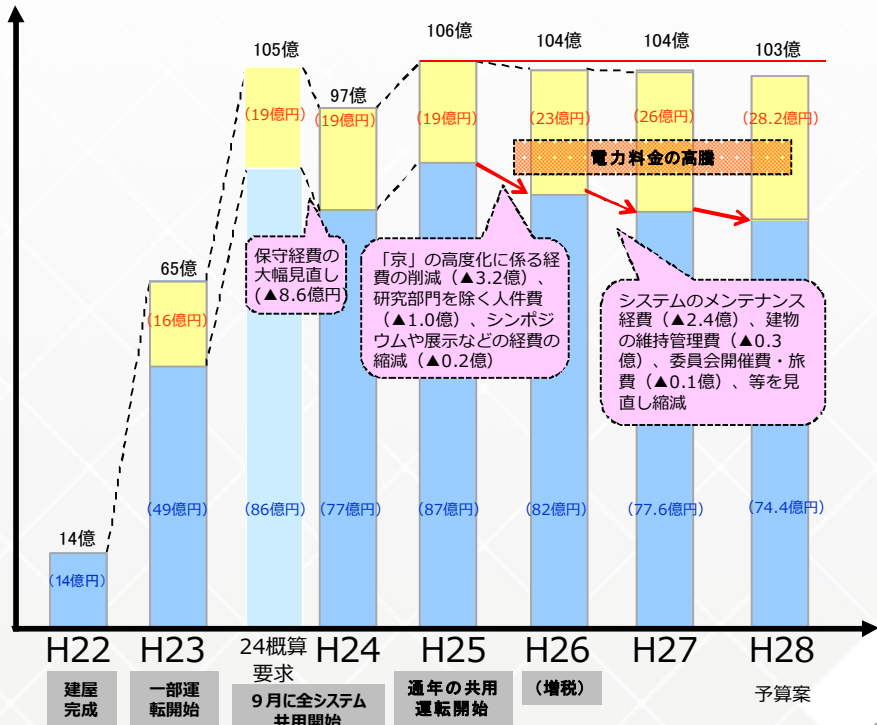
14億
（14億円）
H22
建屋完成

65億
（16億円）
（49億円）
H23
一部運転開始

105億
（19億円）
（86億円）
24概算要求
9月に全システム共用開始

97億
（19億円）
（77億円）
H24

保守経費の大幅見直し（▲8.6億円）

106億
（19億円）
（87億円）
H25
通年の共用運転開始

「京」の高度化に係る経費の削減（▲3.2億）、研究部門を除く人件費（▲1.0億）、シンポジウムや展示などの経費の縮減（▲0.2億）

104億
（23億円）
（82億円）
H26
（増税）

電力料金の高騰

104億
（26億円）
（77.6億円）
H27

システムのメンテナンス経費（▲2.4億）、建物の維持管理費（▲0.3億）、委員会開催費・旅費（▲0.1億）、等を見直し縮減

103億
（28.2億円）
（74.4億円）
H28
予算案